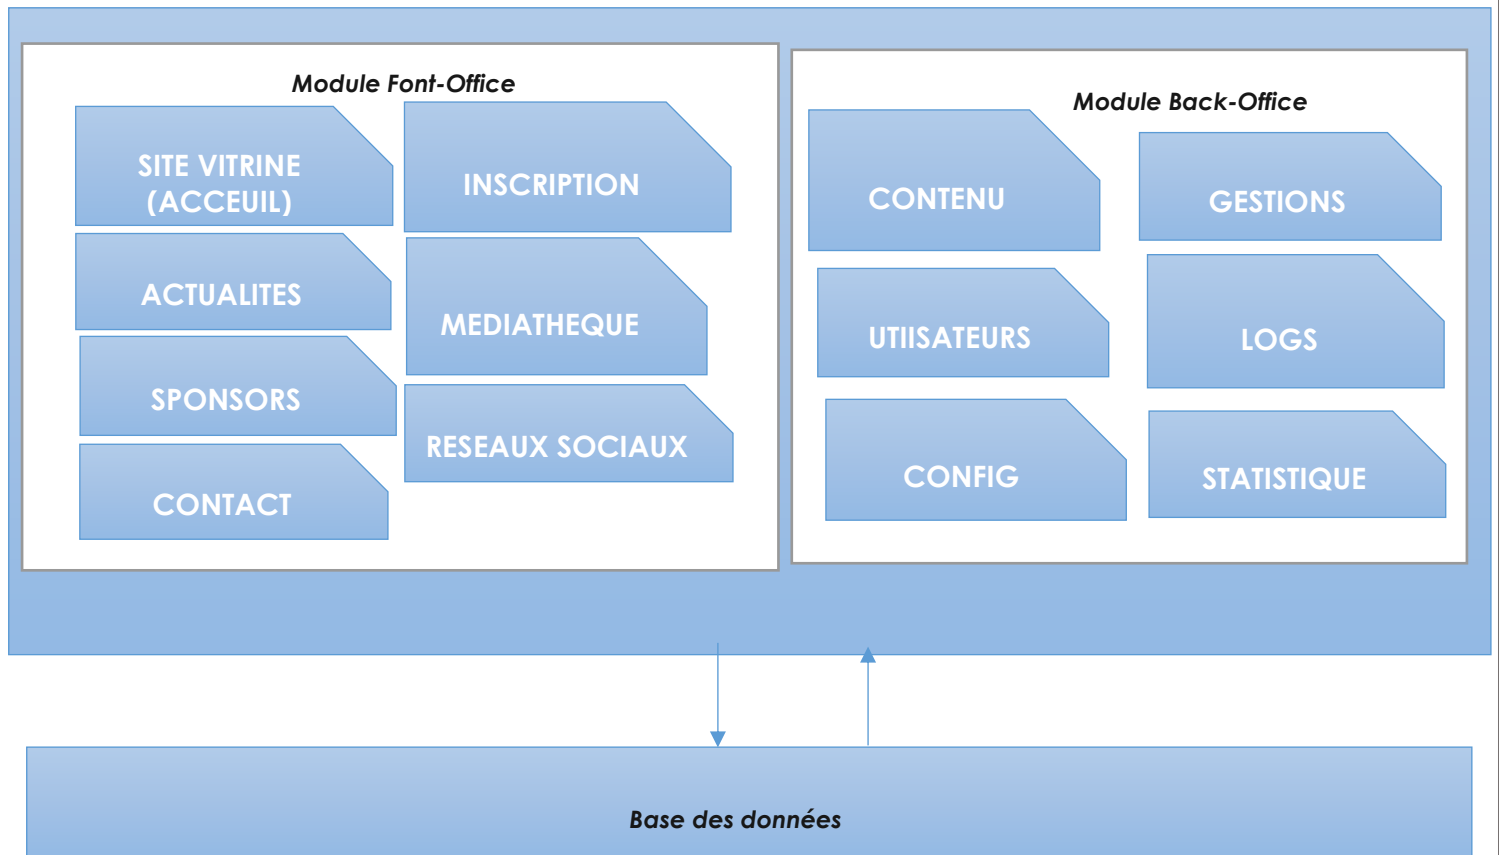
Module Font-Office

SITE VITRINE (ACCEUIL)

INSCRIPTION

ACTUALITES

MEDIATHEQUE

SPONSORS

RESEAUX SOCIAUX

CONTACT

Module Back-Office

CONTENU

GESTIONS

UTIISATEURS

LOGS

CONFIG

STATISTIQUE

Base des données